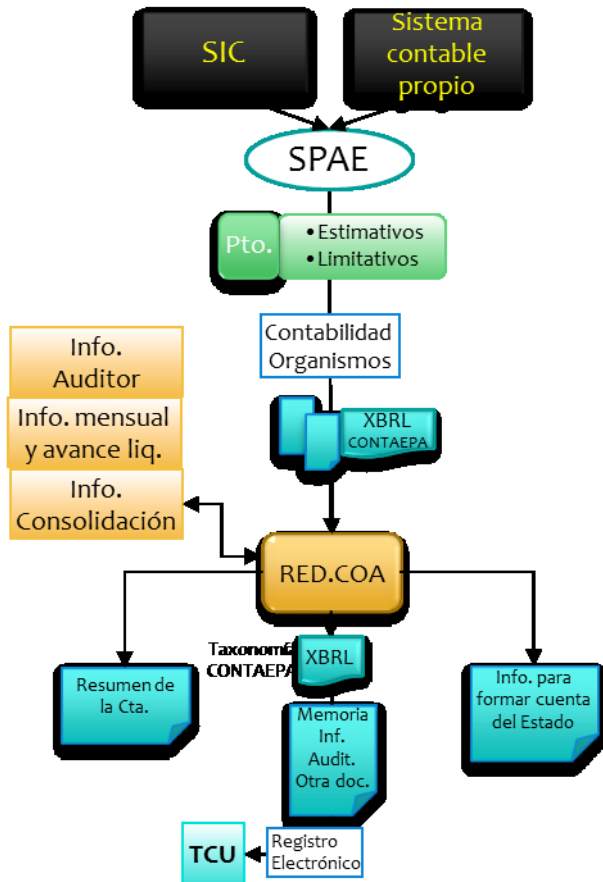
SIC

Sistema contable propio

SPAE

Pto.

• Estimativos
• Limitativos

Contabilidad Organismos

Info. Auditor

Info. mensual y avance liq.

Info. Consolidación

XBRL CONTAEPA

RED.COA

Taxonomía CONTAEPA

XBRL

Resumen de la Cta.

Memoria Inf. Audit. Otra doc.

Info. para formar cuenta del Estado

TCU

Registro Electrónico